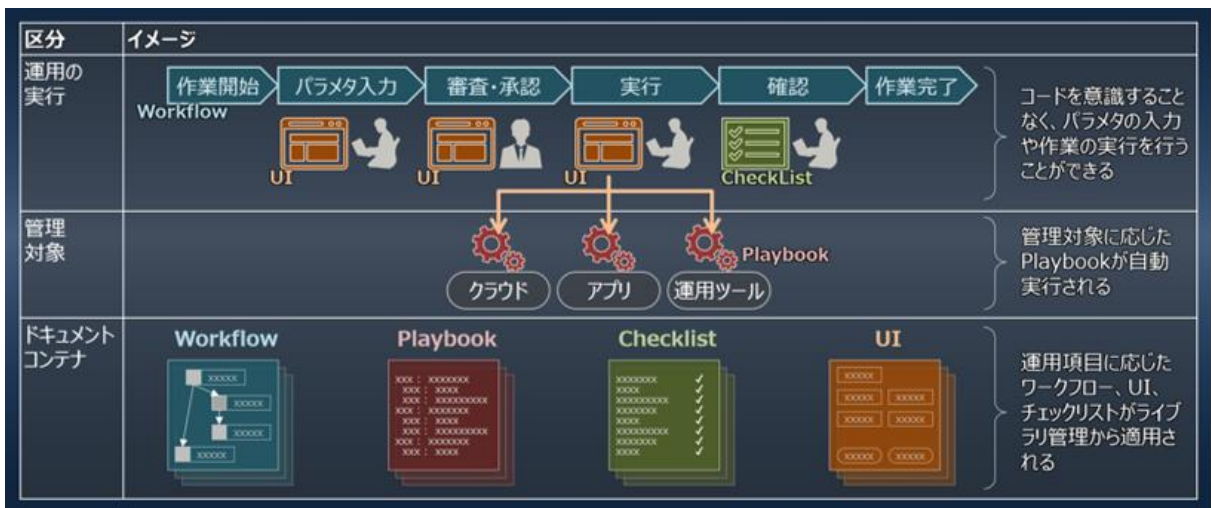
| 区分 | イメージ | |
|---|---|---|
| 運用の実行 | 作業開始 パラメタ入力 審査・承認 実行 確認 作業完了 Workflow UI UI UI CheckList | コードを意識することなく、パラメタの入力や作業の実行を行うことができる |
| 管理対象 | Playbook クラウド アプリ 運用ツール | 管理対象に応じたPlaybookが自動実行される |
| ドキュメントコンテナ | Workflow Playbook Checklist UI | 運用項目に応じたワークフロー、UI、チェックリストがライブラリ管理から適用される |